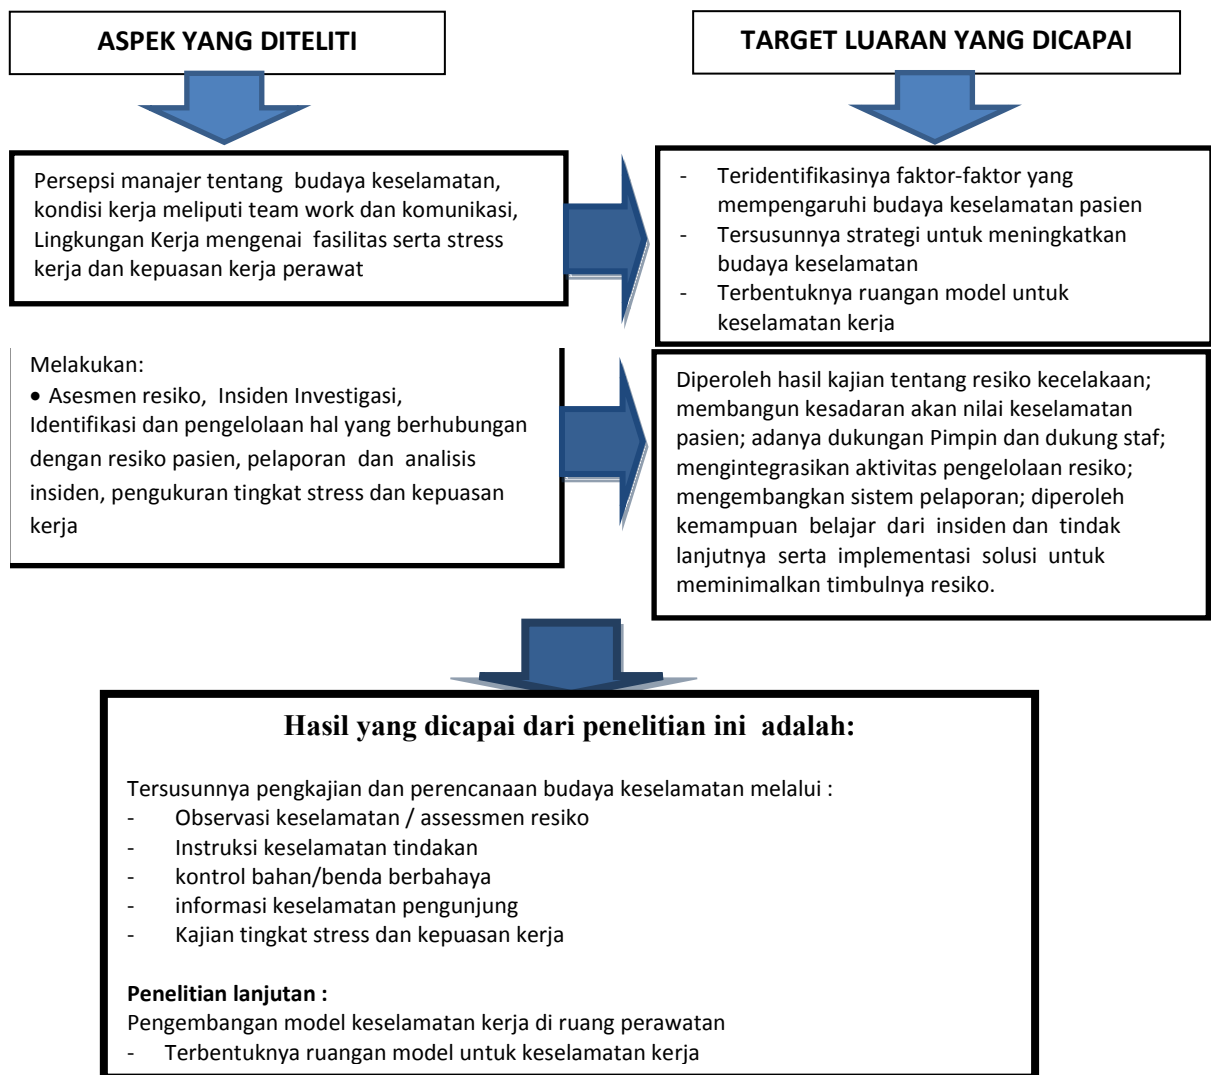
ASPEK YANG DITELITI

TARGET LUARAN YANG DICAPAI

Persepsi manajer tentang budaya keselamatan, kondisi kerja meliputi team work dan komunikasi, Lingkungan Kerja mengenai fasilitas serta stress kerja dan kepuasan kerja perawat

- Teridentifikasinya faktor-faktor yang mempengaruhi budaya keselamatan pasien
- Tersusunnya strategi untuk meningkatkan budaya keselamatan
- Terbentuknya ruangan model untuk keselamatan kerja

Melakukan:
• Asesmen resiko, Insiden Investigasi, Identifikasi dan pengelolaan hal yang berhubungan dengan resiko pasien, pelaporan dan analisis insiden, pengukuran tingkat stress dan kepuasan kerja

Diperoleh hasil kajian tentang resiko kecelakaan; membangun kesadaran akan nilai keselamatan pasien; adanya dukungan Pimpin dan dukung staf; mengintegrasikan aktivitas pengelolaan resiko; mengembangkan sistem pelaporan; diperoleh kemampuan belajar dari insiden dan tindak lanjutnya serta implementasi solusi untuk meminimalkan timbulnya resiko.

Hasil yang dicapai dari penelitian ini adalah:

Tersusunnya pengkajian dan perencanaan budaya keselamatan melalui :
- Observasi keselamatan / assessmen resiko
- Instruksi keselamatan tindakan
- kontrol bahan/benda berbahaya
- informasi keselamatan pengunjung
- Kajian tingkat stress dan kepuasan kerja

Penelitian lanjutan :
Pengembangan model keselamatan kerja di ruang perawatan
- Terbentuknya ruangan model untuk keselamatan kerja